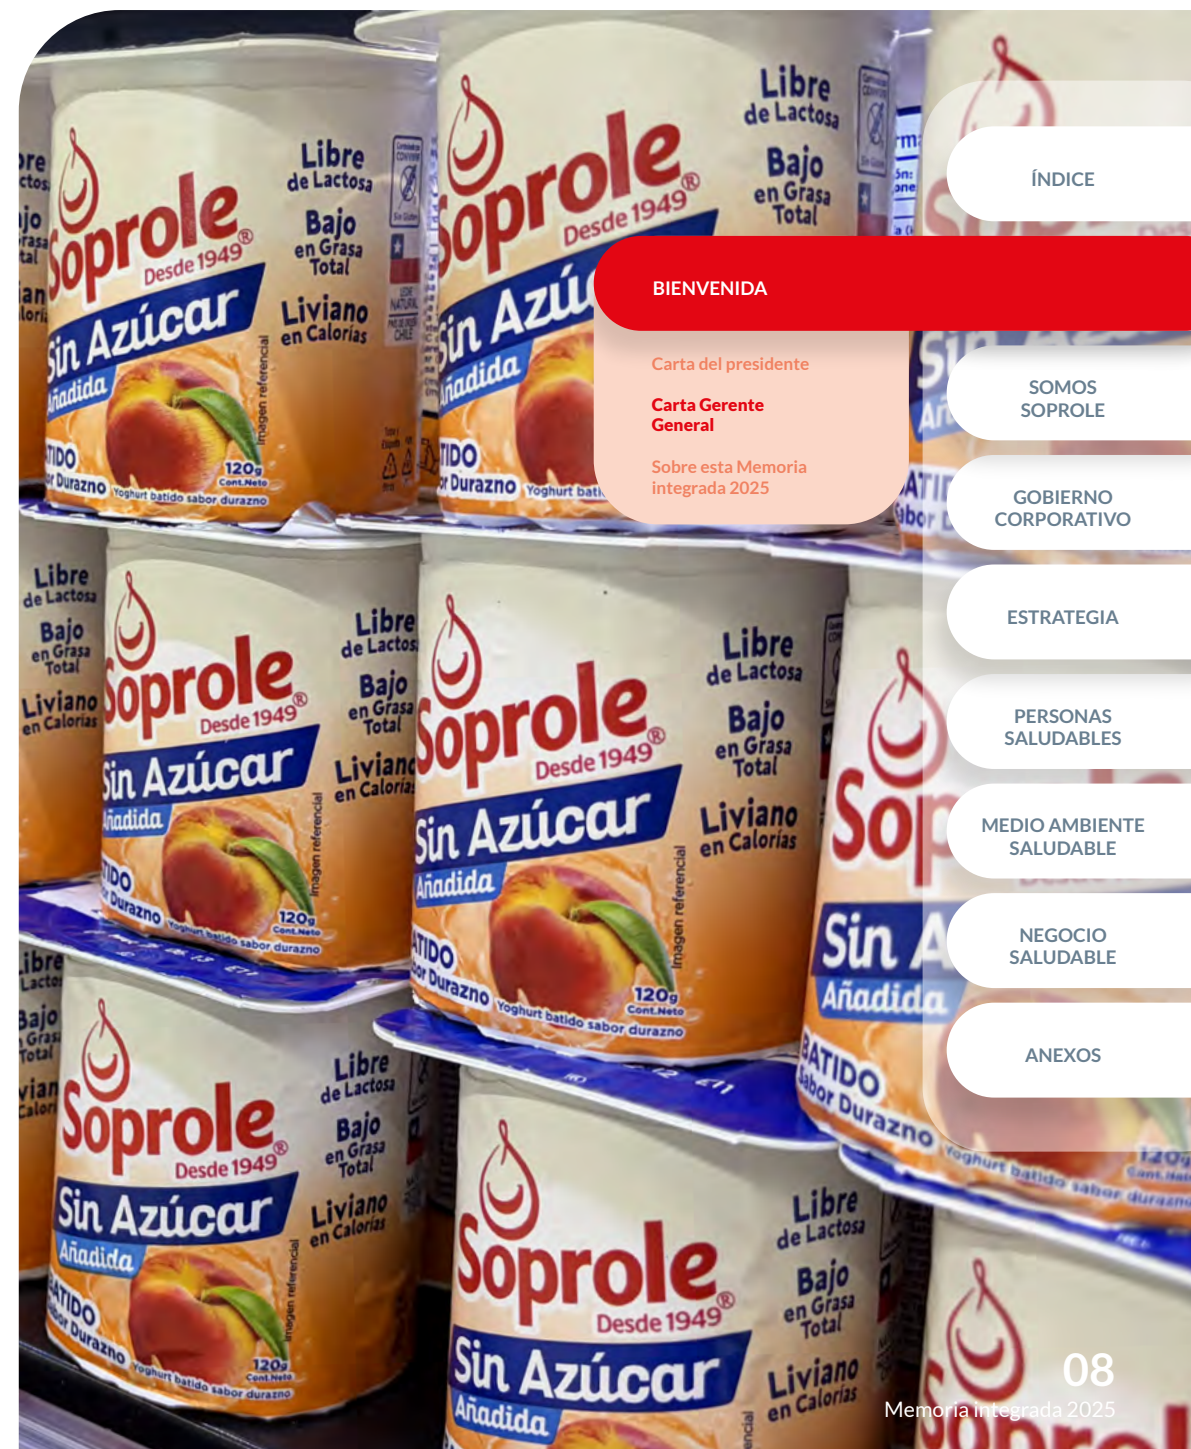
ÍNDICE

BIENVENIDA

Carta del presidente

Carta Gerente General

Sobre esta Memoria integrada 2025

SOMOS SOPROLE

GOBIERNO CORPORATIVO

ESTRATEGIA

PERSONAS SALUDABLES

MEDIO AMBIENTE SALUDABLE

NEGOCIO SALUDABLE

ANEXOS

Soprole Desde 1949® Sin Azúcar Añadida

Libre de Lactosa

Bajo en Grasa Total

Liviano en Calorías

Batido sabor Durazno

Yoghurt batido sabor durazno

120g Cont.Neto

Imagen referencial

08

Memoria integrada 2025